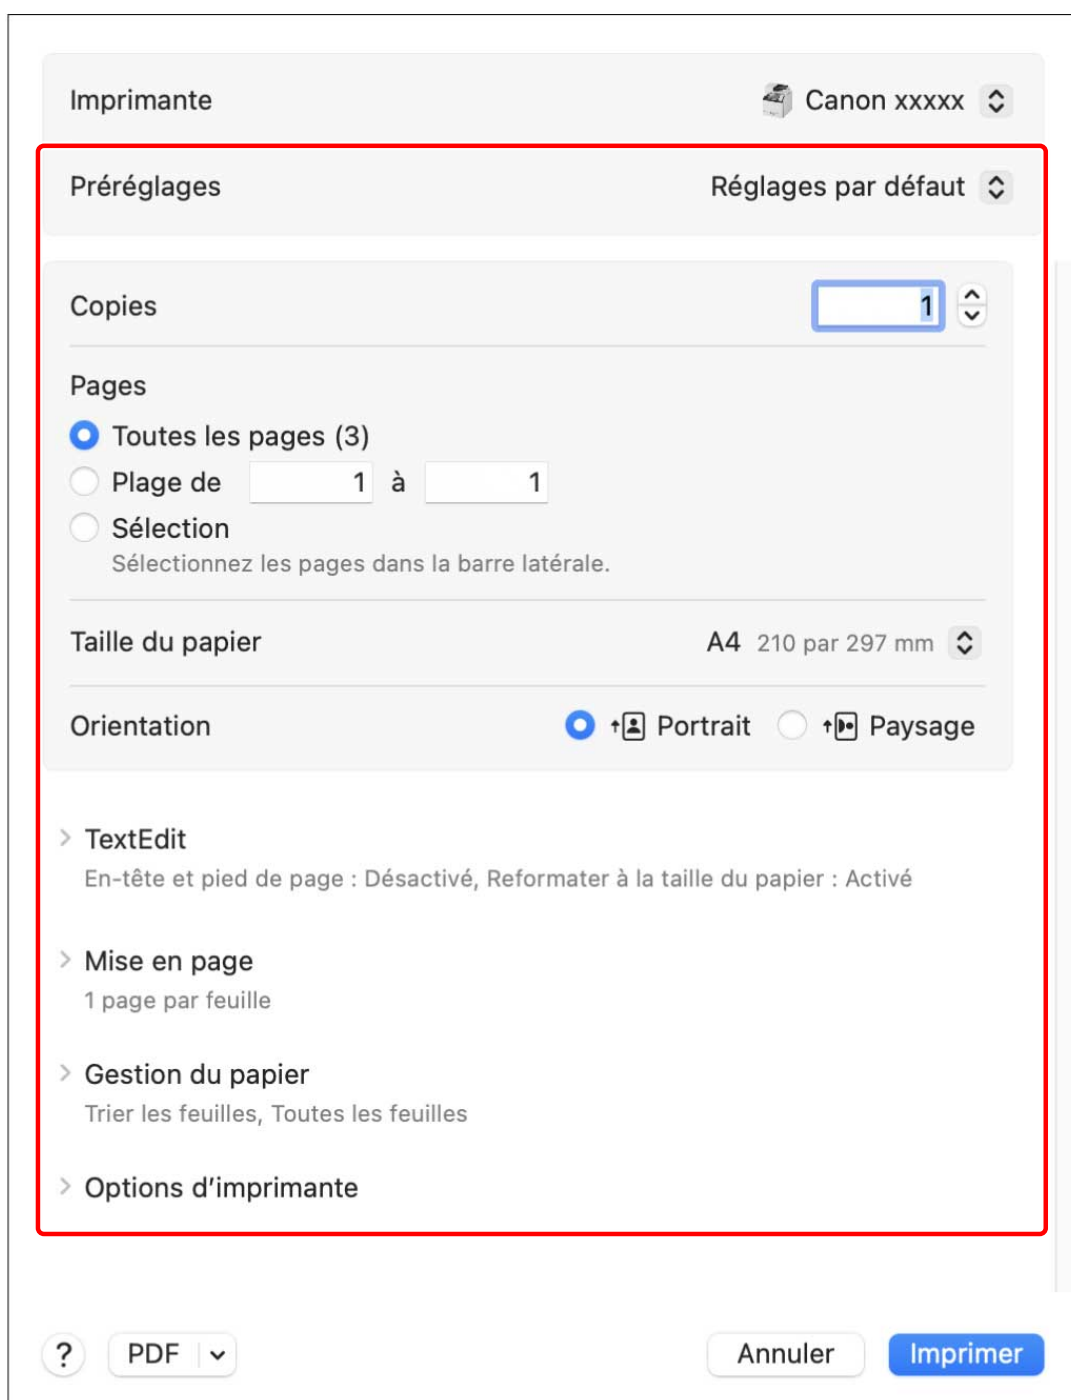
Imprimante

Canon xxxxx

Préréglages

Réglages par défaut

Copies

1

Pages

Toutes les pages (3)

Plage de 1 à 1

Sélection

Sélectionnez les pages dans la barre latérale.

Taille du papier

A4 210 par 297 mm

Orientation

Portrait

Paysage

TextEdit

En-tête et pied de page : Désactivé, Reformater à la taille du papier : Activé

Mise en page

1 page par feuille

Gestion du papier

Trier les feuilles, Toutes les feuilles

Options d'imprimante

?

PDF

Annuler

Imprimer